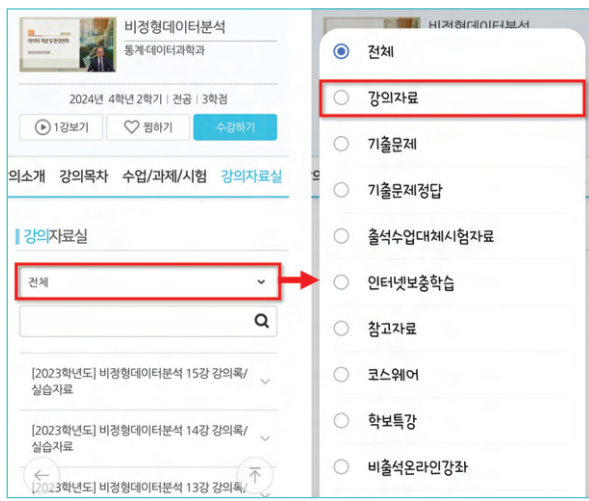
비정형데이터분석
통계·데이터과학과

2024년 4학년 2학기 | 전공 | 3학점

1강보기 찜하기 수강하기

의소개 강의목차 수업/과제/시험 강의자료실

강의자료실

전체

[2023학년도] 비정형데이터분석 15강 강의록/실습자료

[2023학년도] 비정형데이터분석 14강 강의록/실습자료

[2023학년도] 비정형데이터분석 13강 강의록/

전체
강의자료
기출문제
기출문제정답
출석수업대체시험자료
인터넷보충학습
참고자료
코스웨어
학보특강
비출석온라인강좌